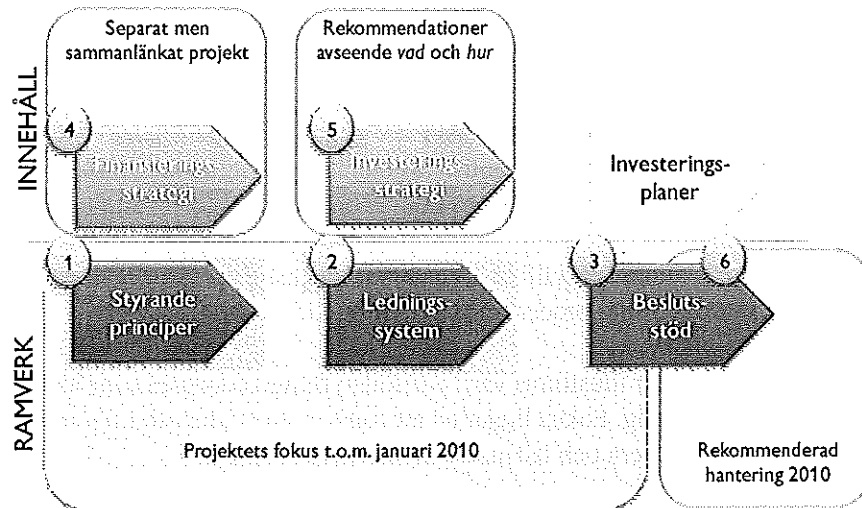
INNEHÅLL

Separat men sammanlänkat projekt

4

Finansieringsstrategi

Rekommendationer avseende *vad* och *hur*

5

Investeringsstrategi

Investeringsplaner

RAMVERK

1

Styrande principer

2

Ledningssystem

3

6

Beslutsstöd

Projektets fokus t.o.m. januari 2010

Rekommenderad hantering 2010